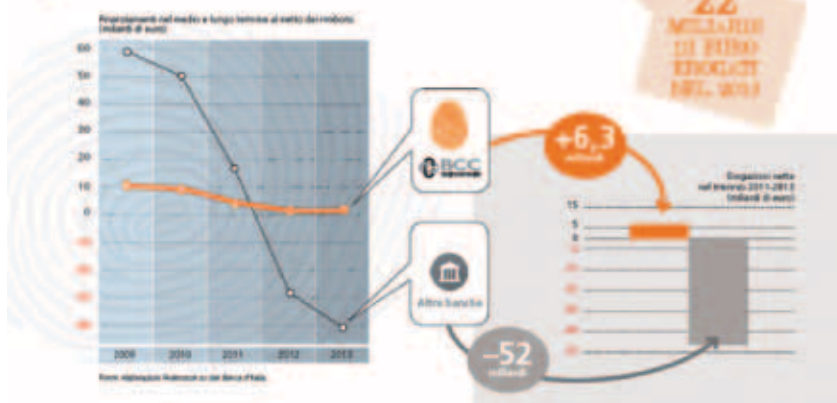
Finanziamenti nel medio e lungo termine al netto dei rimborsi (miliardi di euro)

60
50
40
30
20
10
0
-10
-20
-30
-40

2009
2010
2011
2012
2013

Fonte: elaborazioni Federcasse su dati Banca d'Italia

22
MILIARDI
DI EURO
EROGATI
NEL 2013

BCC

Altre banche

+6,3
miliardi

Erogazioni nette nel triennio 2011-2013 (miliardi di euro)

15
5
0
-10
-20
-30
-40
-50

–52
miliardi